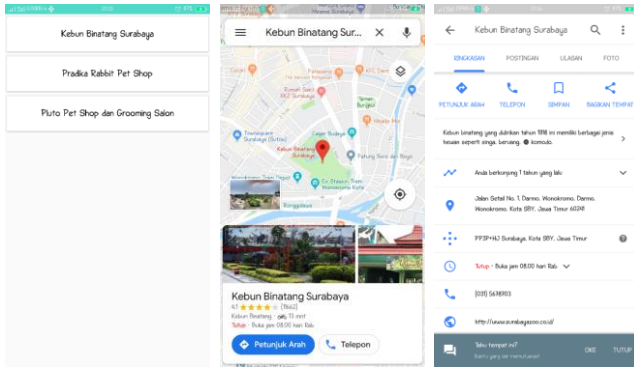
Kebun Binatang Surabaya

Pradika Rabbit Pet Shop

Pluto Pet Shop dan Grooming Salon

Kebun Binatang Sur...

Kebun Binatang Surabaya

Kebun Binatang Surabaya
4,1 ★★★★☆ (11ribu)
Kebun Binatang · 11 mnt
Tutup · Buka jam 08.00 hari Rab

Petunjuk Arah
Telepon

Kebun Binatang Surabaya

RINGKASAN
POSTINGAN
ULASAN
FOTO

PETUNJUK ARAH
TELEPON
SIMPAN
BAGIKAN TEMPAT

Kebun binatang yang didirikan tahun 1916 ini memiliki berbagai jenis hewan seperti singa, beruang, & komodo.

Anda berkunjung 1 tahun yang lalu

Jalan Setail No. 1, Darmo, Wonokromo, Darmo, Wonokromo, Kota SBY, Jawa Timur 60241

PP3P+HJ Surabaya, Kota SBY, Jawa Timur

Tutup · Buka jam 08.00 hari Rab

(031) 5678703

http://www.surabayazoo.co.id/

Tahu tempat ini?
Bantu yang lain menemukannya!
OKE
TUTUP